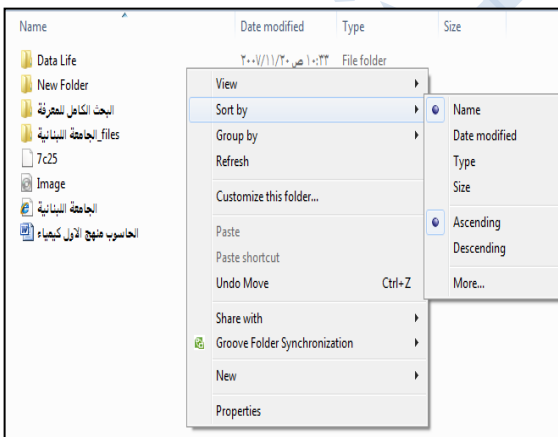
Name | Date modified | Type | Size

Data Life | ٢٠٠٧/١١/٢٠ ص ١٠:٣٣ | File folder
New Folder
البحث الكامل للمعرفة
الجامعة اللبنانية_files
7c25
Image
الجامعة اللبنانية
الحاسوب منهج الاول كيمياء

View
Sort by
Group by
Refresh
Customize this folder...
Paste
Paste shortcut
Undo Move Ctrl+Z
Share with
Groove Folder Synchronization
New
Properties

Name
Date modified
Type
Size
Ascending
Descending
More...